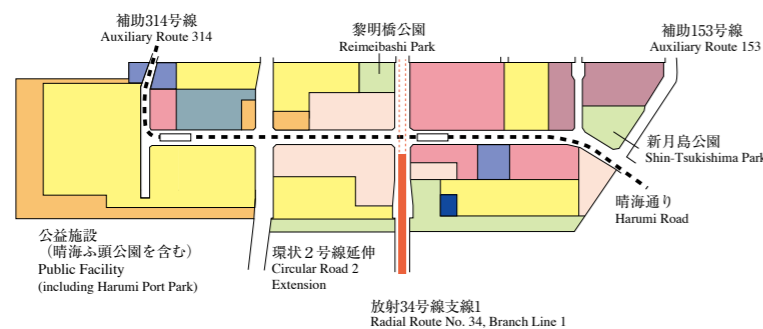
補助314号線
Auxiliary Route 314

黎明橋公園
Reimeibashi Park

補助153号線
Auxiliary Route 153

新月島公園
Shin-Tsukishima Park

晴海通り
Harumi Road

公益施設
（晴海ふ頭公園を含む）
Public Facility
(including Harumi Port Park)

環状２号線延伸
Circular Road 2 Extension

放射34号線支線1
Radial Route No. 34, Branch Line 1